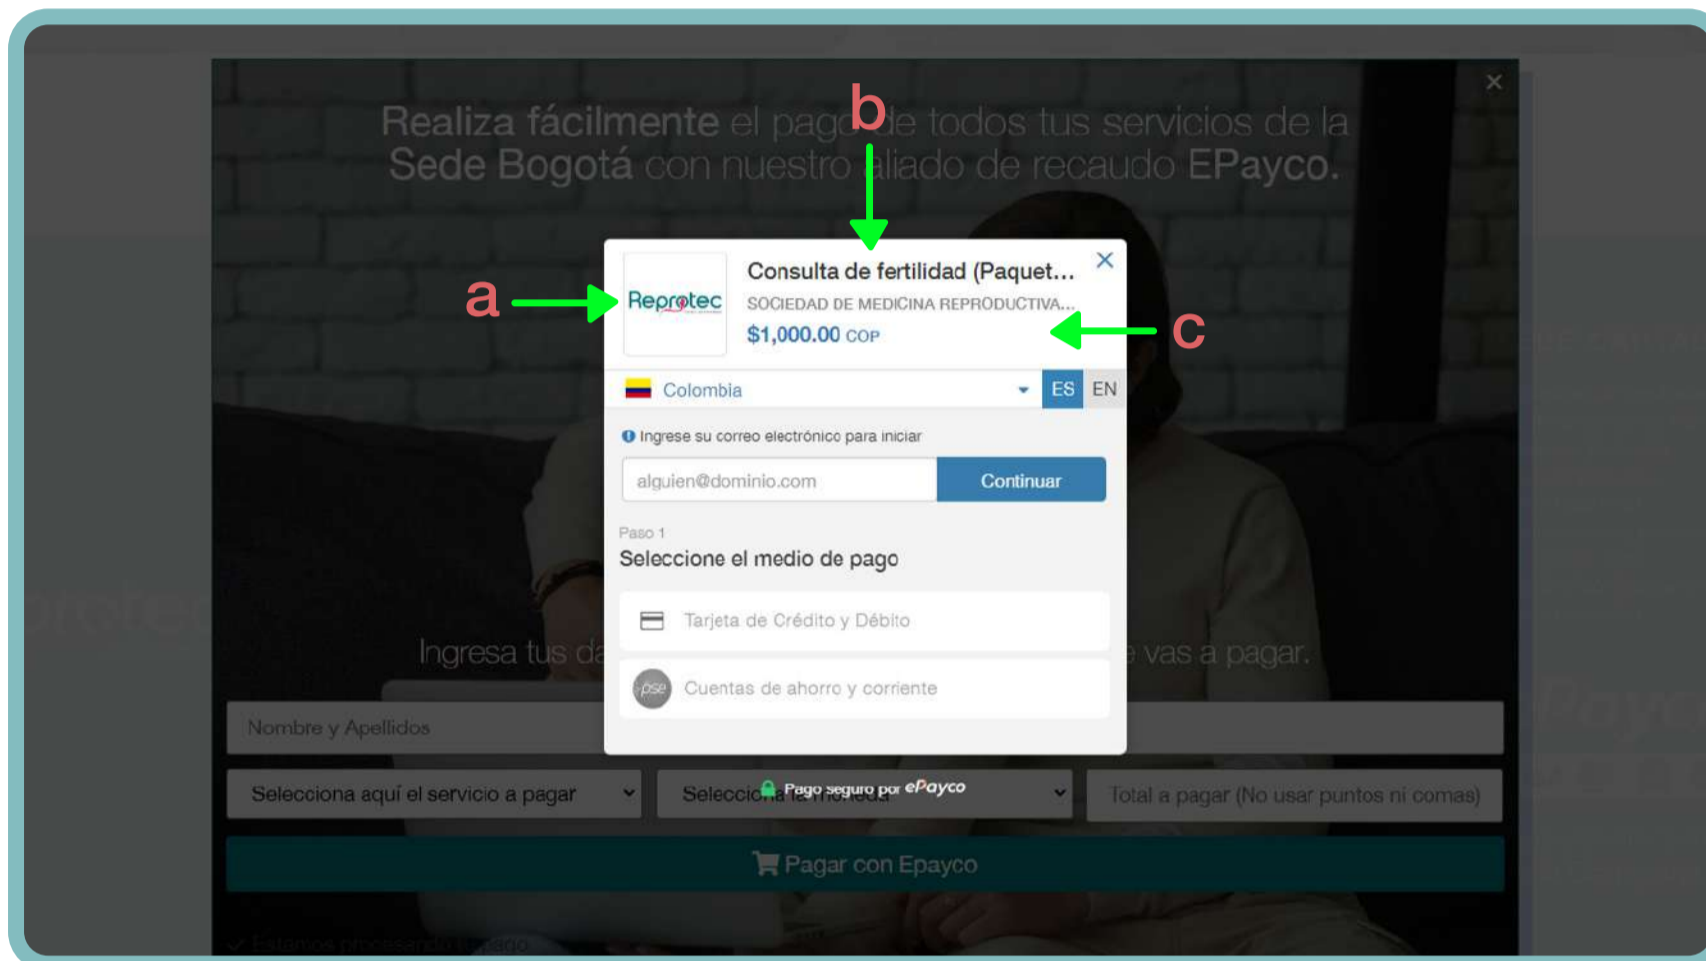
Realiza fácilmente el pag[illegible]e todos tus servicios de la Sede Bogotá con nuestro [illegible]liado de recaudo EPayco.

b

a

c

Reprotec

Consulta de fertilidad (Paquet...

SOCIEDAD DE MEDICINA REPRODUCTIVA...

$1,000.00 COP

Colombia

ES EN

Ingrese su correo electrónico para iniciar

alguien@dominio.com

Continuar

Paso 1

Seleccione el medio de pago

Tarjeta de Crédito y Débito

pse Cuentas de ahorro y corriente

Ingresa tus da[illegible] vas a pagar.

Nombre y Apellidos

Selecciona aquí el servicio a pagar

Selecciona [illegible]

Pago seguro por ePayco

Total a pagar (No usar puntos ni comas)

Pagar con Epayco

Estamos procesando tu pago